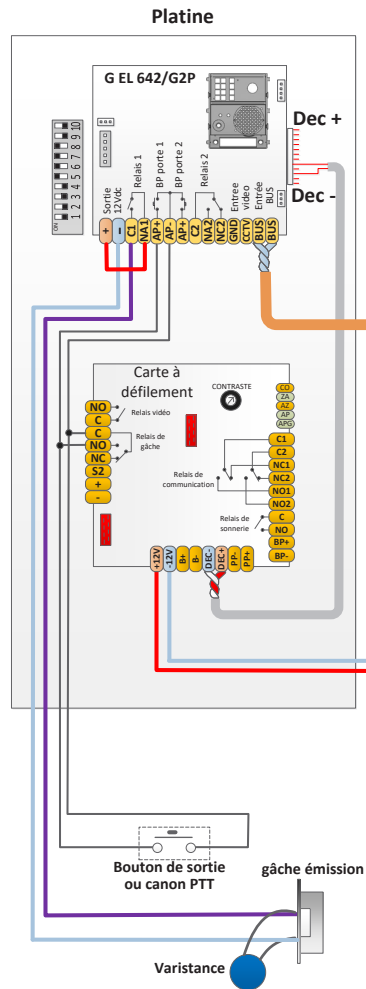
Platine

G EL 642/G2P

Dec +

Dec -

ON
1 2 3 4 5 6 7 8 9 10

Sortie 12Vdc
Relais 1
BP porte 1
BP porte 2
Relais 2
Entrée vidéo
Entrée BUS

+
-
C1
NA1
AP+
AP-
AP+
AP-
C2
NA2
NC2
GND
CCTV
BUS
BUS

Carte à défilement

CONTRASTE

CO
ZA
AZ
AP
APG

NO
C
C
NO
NC
S2
+
-

Relais vidéo
Relais de gâche

C1
C2
NC1
NC2
NO1
NO2

Relais de communication

C
NO
BP+
BP-

Relais de sonnerie

+12V
-12V
B+
B-
DEC-
DEC+
PP-
PP+

Bouton de sortie ou canon PTT

gâche émission

Varistance